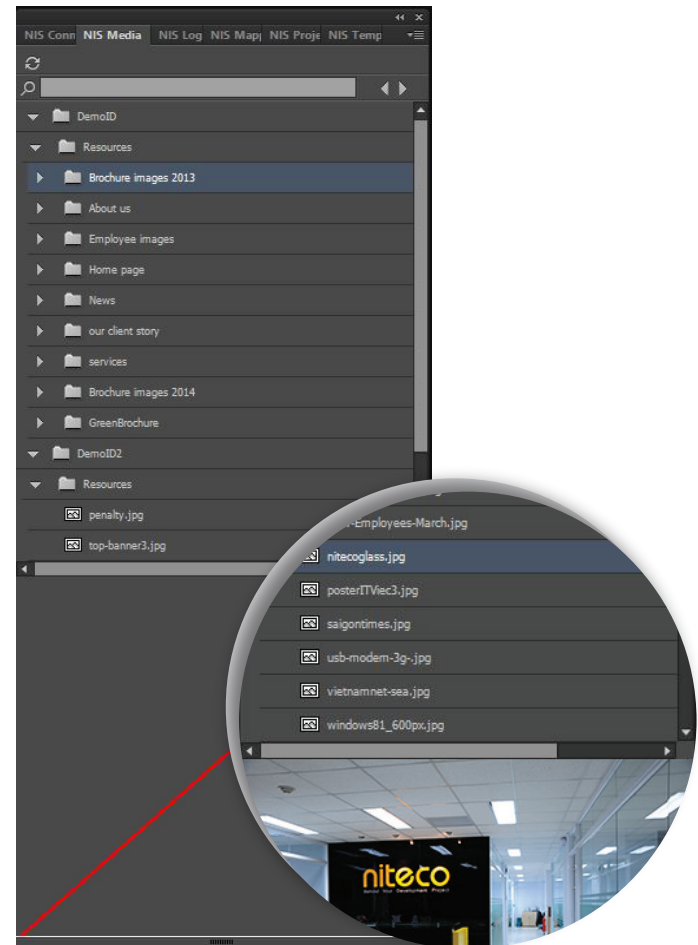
NIS Conn NIS Media NIS Log NIS Map NIS Proje NIS Temp

DemoID
Resources
Brochure images 2013
About us
Employee images
Home page
News
our client story
services
Brochure images 2014
GreenBrochure
DemoID2
Resources
penalty.jpg
top-banner3.jpg

-Employees-March.jpg
nitecoglass.jpg
posterITViec3.jpg
saigontimes.jpg
usb-modem-3g-.jpg
vietnamnet-sea.jpg
windows81_600px.jpg

niteco
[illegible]